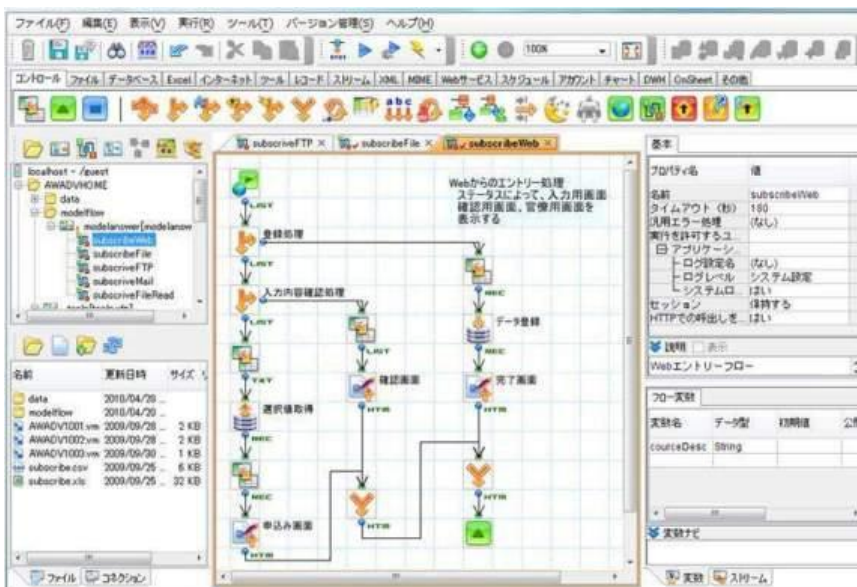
ファイル(F) 編集(E) 表示(V) 実行(R) ツール(T) バージョン管理(S) ヘルプ(H)

100%

コントロール ファイル データベース Excel インターネット ツール レコード ストリーム XML MIME Webサービス スケジュール アカウント チャート DWH OnSheet その他

localhost - /guest
AWADVHOME
data
modelflow
modelanower[modelanow
subscribeWeb
subscribeFile
subscriveFTP
subscriveMail
subscriveFileRead

名前 更新日時 サイズ
data 2010/04/20 ...
modelflow 2010/04/20 ...
AWADV1001.vm 2009/09/28 ... 2 KB
AWADV1002.vm 2009/09/28 ... 2 KB
AWADV1003.vm 2009/09/30 ... 1 KB
subscribe.csv 2009/09/25 ... 6 KB
subscribe.xls 2009/09/25 ... 32 KB

ファイル コネクション

subscriveFTP × subscribeFile × subscribeWeb ×

Webからのエントリー処理
ステータスによって、入力用画面
確認用画面、登録用画面を
表示する

LIST
登録処理
LIST
入力内容確認処理
LIST
REC
データ登録
LIST
REC
TXT
確認画面
完了画面
選択値取得
HTM
HTM
REC
REC
HTM
申込み画面
HTM
HTM

基本
プロパティ名 値
名前 subscribeWeb
タイムアウト(秒) 180
汎用エラー処理 (なし)
実行を許可するユ...
アプリケーシ...
ログ設定名 (なし)
ログレベル システム設定
システムロ... はい
セッション 保持する
HTTPでの呼出しを... はい

説明 表示
Webエントリーフロー

フロー変数
変数名 データ型 初期値 公
courceDesc String

変数ナビ

変数 ストリーム